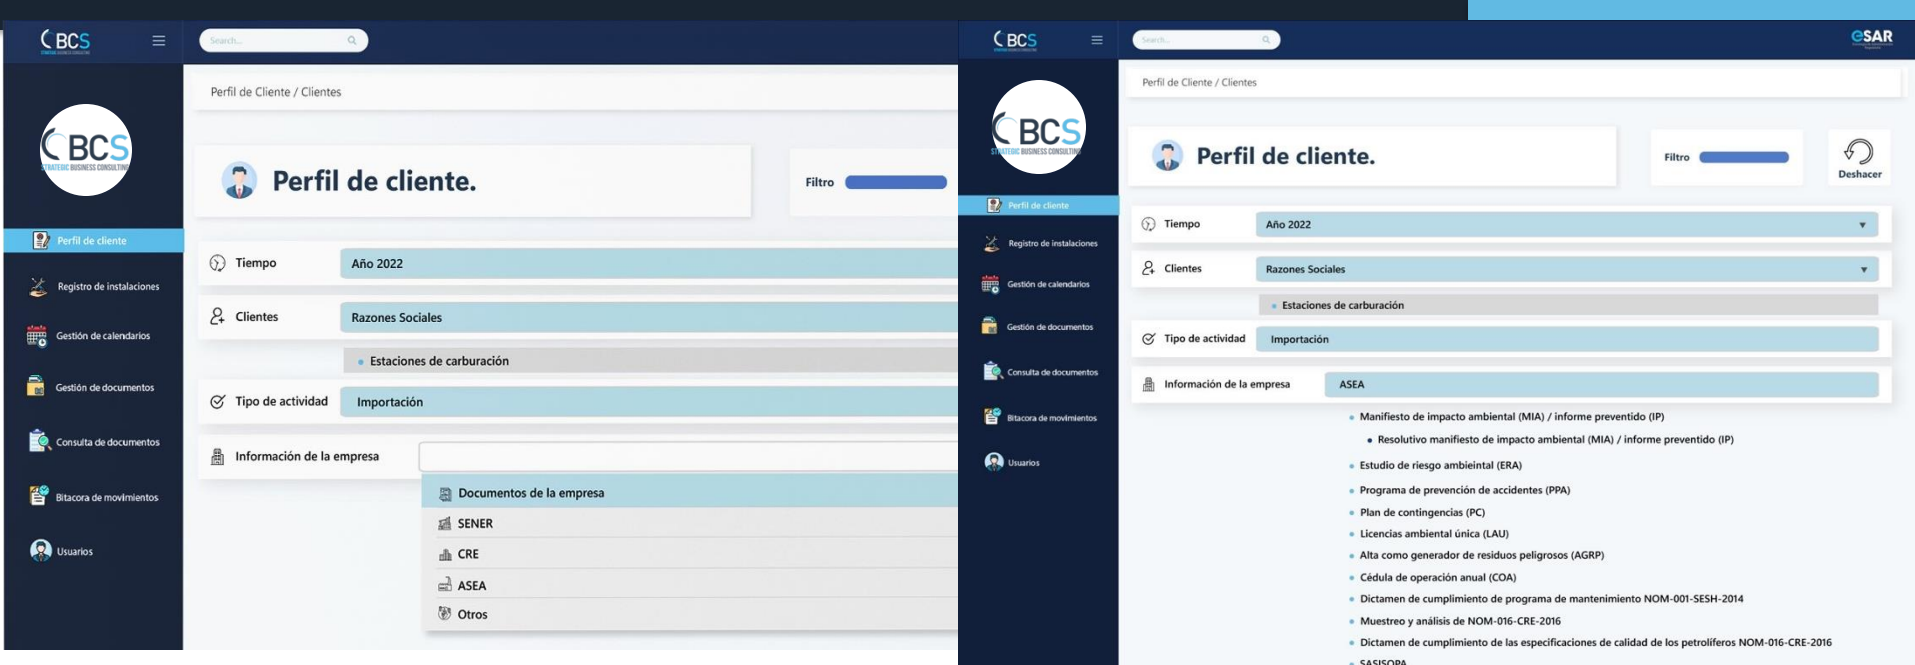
BCS

Search...

BCS
STRATEGIC BUSINESS CONSULTING

Perfil de cliente

Registro de instalaciones

Gestión de calendarios

Gestión de documentos

Consulta de documentos

Bitacora de movimientos

Usuarios

Perfil de Cliente / Clientes

Perfil de cliente.

Filtro

Tiempo Año 2022

Clientes Razones Sociales

Estaciones de carburación

Tipo de actividad Importación

Información de la empresa

Documentos de la empresa

SENER

CRE

ASEA

Otros

BCS

Search...

ESAR

BCS
STRATEGIC BUSINESS CONSULTING

Perfil de cliente

Registro de instalaciones

Gestión de calendarios

Gestión de documentos

Consulta de documentos

Bitacora de movimientos

Usuarios

Perfil de Cliente / Clientes

Perfil de cliente.

Filtro

Deshacer

Tiempo Año 2022

Clientes Razones Sociales

Estaciones de carburación

Tipo de actividad Importación

Información de la empresa ASEA

- Manifiesto de impacto ambiental (MIA) / informe preventido (IP)
- Resolutivo manifiesto de impacto ambiental (MIA) / informe preventido (IP)
- Estudio de riesgo ambiental (ERA)
- Programa de prevención de accidentes (PPA)
- Plan de contingencias (PC)
- Licencias ambiental única (LAU)
- Alta como generador de residuos peligrosos (AGRP)
- Cédula de operación anual (COA)
- Dictamen de cumplimiento de programa de mantenimiento NOM-001-SESH-2014
- Muestreo y análisis de NOM-016-CRE-2016
- Dictamen de cumplimiento de las especificaciones de calidad de los petrolíferos NOM-016-CRE-2016
- SASISOPA